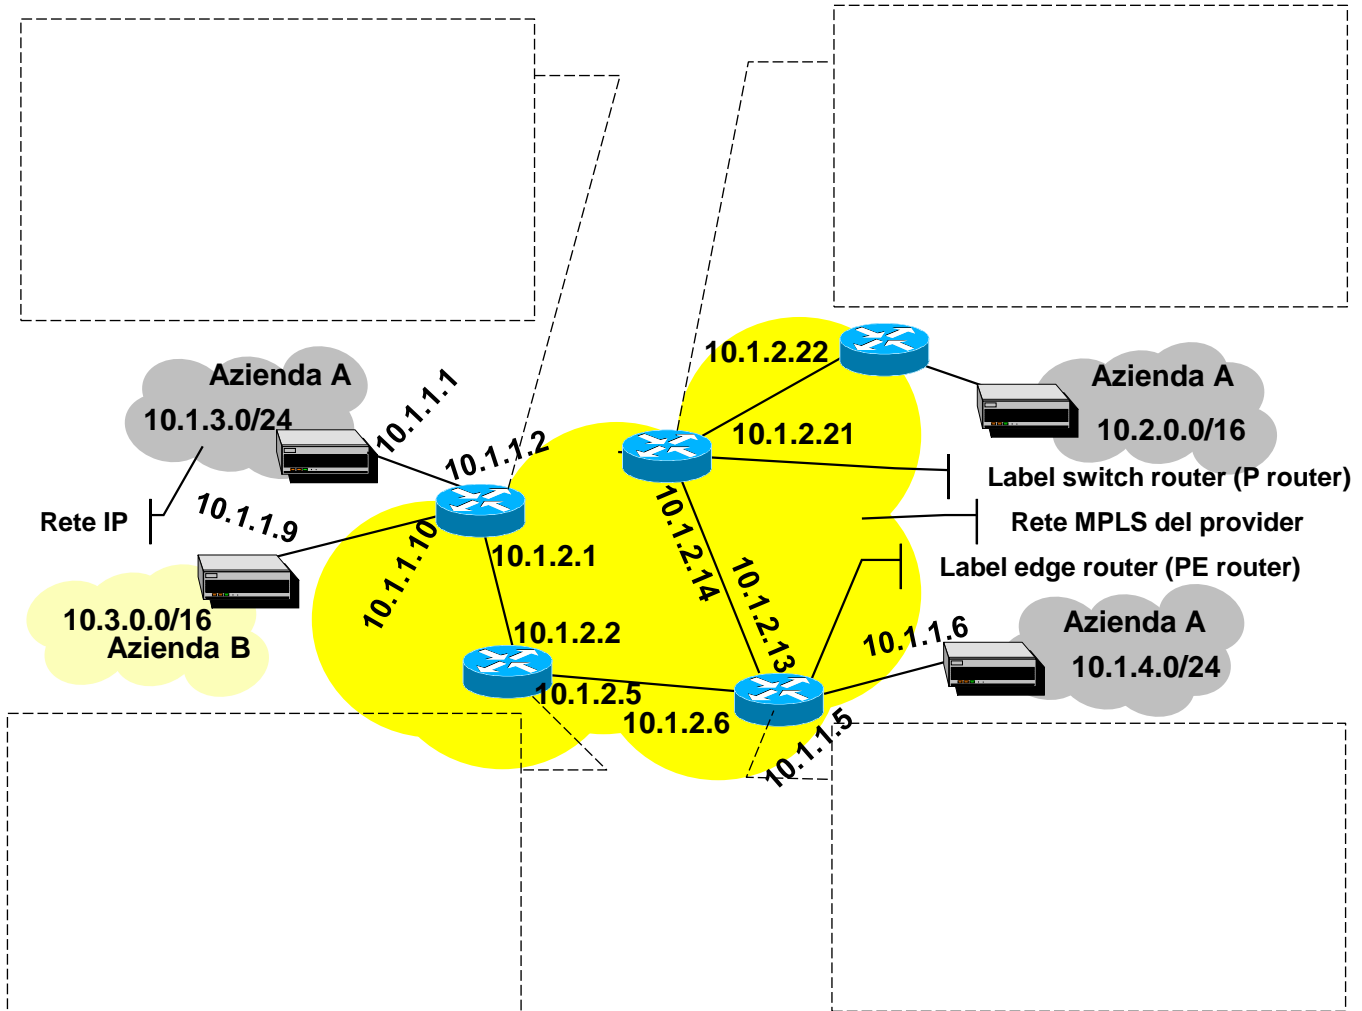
Azienda A
10.1.3.0/24
10.1.1.1
10.1.1.2
Rete IP
10.1.1.9
10.3.0.0/16
Azienda B
10.1.1.10
10.1.2.1
10.1.2.2
10.1.2.5
10.1.2.6
10.1.2.22
10.1.2.21
10.1.2.14
10.1.2.13
Azienda A
10.2.0.0/16
Label switch router (P router)
Rete MPLS del provider
Label edge router (PE router)
10.1.1.6
Azienda A
10.1.4.0/24
10.1.1.5